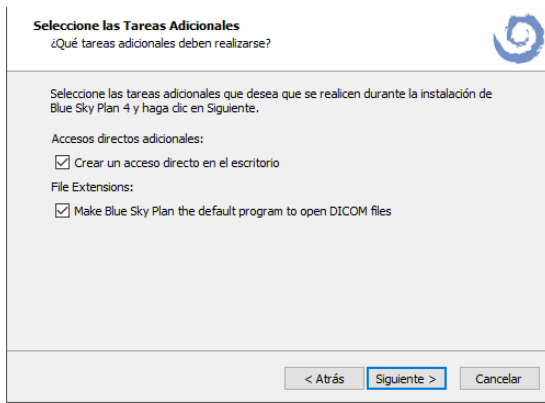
Seleccione las Tareas Adicionales
¿Qué tareas adicionales deben realizarse?

Seleccione las tareas adicionales que desea que se realicen durante la instalación de Blue Sky Plan 4 y haga clic en Siguiente.

Accesos directos adicionales:

Crear un acceso directo en el escritorio

File Extensions:

Make Blue Sky Plan the default program to open DICOM files

< Atrás
Siguiente >
Cancelar